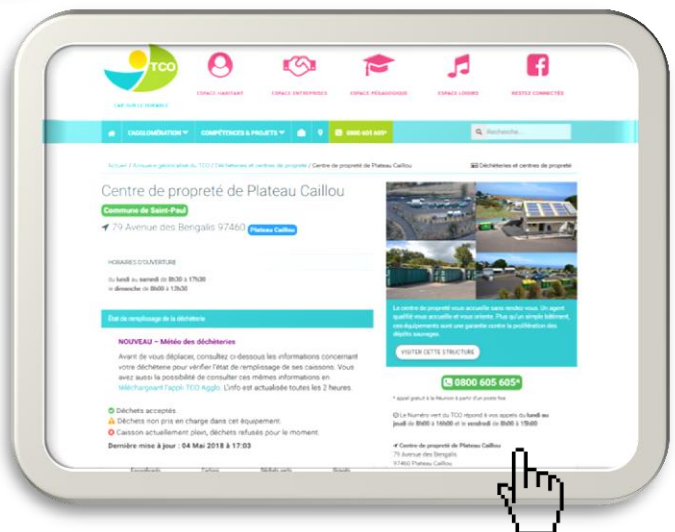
TCO

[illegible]

ESPACE HABITANT

ESPACE ENTREPRISES

ESPACE PÉDAGOGIQUE

ESPACE LOISIRS

RESTEZ CONNECTÉS

AGGLOMÉRATION

COMPÉTENCES & PROJETS

0800 605 605*

Recherche...

Accueil / Annuaire géolocalisé du TCO / Déchèteries et centres de propreté / Centre de propreté de Plateau Caillou

Déchèteries et centres de propreté

Centre de propreté de Plateau Caillou

Commune de Saint-Paul

79 Avenue des Bengalis 97460 Plateau Caillou

HORAIRES D'OUVERTURE

du lundi au samedi de 8h30 à 17h30
le dimanche de 8h00 à 12h30

État de remplissage de la déchèterie

NOUVEAU – Météo des déchèteries

Avant de vous déplacer, consultez ci-dessous les informations concernant votre déchèterie pour vérifier l'état de remplissage de ses caissons. Vous avez aussi la possibilité de consulter ces mêmes informations en téléchargeant l'appli TCO Agglo. L'info est actualisée toutes les 2 heures.

Déchets acceptés
Déchets non pris en charge dans cet équipement
Caisson actuellement plein, déchets refusés pour le moment

Dernière mise à jour : 04 Mai 2018 à 17:03

Le centre de propreté vous accueille sans rendez-vous. Un agent qualifié vous accueille et vous oriente. Plus qu'un simple bâtiment, ces équipements sont une garantie contre la prolifération des dépôts sauvages.

VISITER CETTE STRUCTURE

0800 605 605*

* appel gratuit à la Réunion à partir d'un poste fixe

Le Numéro vert du TCO répond à vos appels du lundi au jeudi de 8h00 à 16h00 et le vendredi de 8h00 à 15h00

Centre de propreté de Plateau Caillou
79 Avenue des Bengalis
97460 Plateau Caillou